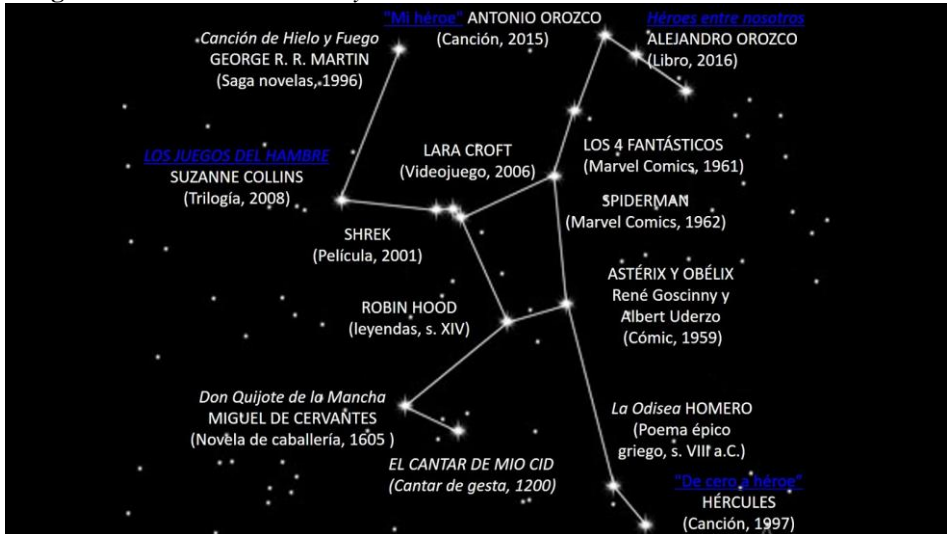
Canción de Hielo y Fuego
GEORGE R. R. MARTIN
(Saga novelas, 1996)

"Mi héroe" ANTONIO OROZCO
(Canción, 2015)

Héroes entre nosotros
ALEJANDRO OROZCO
(Libro, 2016)

LOS JUEGOS DEL HAMBRE
SUZANNE COLLINS
(Trilogía, 2008)

LARA CROFT
(Videojuego, 2006)

LOS 4 FANTÁSTICOS
(Marvel Comics, 1961)

SPIDERMAN
(Marvel Comics, 1962)

SHREK
(Película, 2001)

ASTÉRIX Y OBÉLIX
René Goscinny y
Albert Uderzo
(Cómic, 1959)

ROBIN HOOD
(leyendas, s. XIV)

Don Quijote de la Mancha
MIGUEL DE CERVANTES
(Novela de caballería, 1605 )

La Odisea HOMERO
(Poema épico
griego, s. VIII a.C.)

EL CANTAR DE MIO CID
(Cantar de gesta, 1200)

"De cero a héroe"
HÉRCULES
(Canción, 1997)